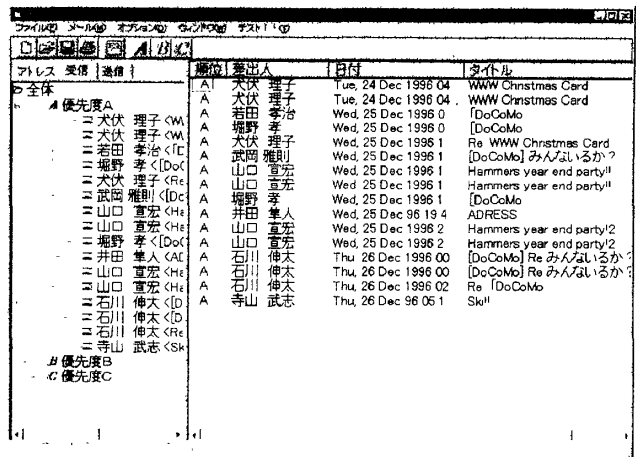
ファイル(F) メール(M) オプション(O) ウィンドウ(W) テスト(T)

アドレス 受信 送信

全体
A 優先度A
犬伏 理子 <W
犬伏 理子 <W
若田 孝治 <[
堀野 孝 <[Do
犬伏 理子 <Re
武岡 雅則 <[Dc
山口 宣宏 <He
山口 宣宏 <He
堀野 孝 <[Do
井田 隼人 <AD
山口 宣宏 <He
山口 宣宏 <He
石川 伸太 <[D
石川 伸太 <[D
石川 伸太 <Re
寺山 武志 <Sk
B 優先度B
C 優先度C

| 順位 | 差出人 | 日付 | タイトル |
|---|---|---|---|
| A | 犬伏 理子 | Tue, 24 Dec 1996 04 | WWW Christmas Card |
| A | 犬伏 理子 | Tue, 24 Dec 1996 04 | WWW Christmas Card |
| A | 若田 孝治 | Wed, 25 Dec 1996 0 | [DoCoMo |
| A | 堀野 孝 | Wed, 25 Dec 1996 0 | [DoCoMo |
| A | 犬伏 理子 | Wed, 25 Dec 1996 1 | Re WWW Christmas Card |
| A | 武岡 雅則 | Wed, 25 Dec 1996 1 | [DoCoMo] みんないるか? |
| A | 山口 宣宏 | Wed 25 Dec 1996 1 | Hammers year end party!! |
| A | 山口 宣宏 | Wed 25 Dec 1996 1 | Hammers year end party!! |
| A | 堀野 孝 | Wed, 25 Dec 1996 1 | [DoCoMo |
| A | 井田 隼人 | Wed, 25 Dec 96 19 4 | ADRESS |
| A | 山口 宣宏 | Wed, 25 Dec 1996 2 | Hammers year end party!2 |
| A | 山口 宣宏 | Wed, 25 Dec 1996 2 | Hammers year end party!2 |
| A | 石川 伸太 | Thu 26 Dec 1996 00 | [DoCoMo] Re みんないるか? |
| A | 石川 伸太 | Thu, 26 Dec 1996 00 | [DoCoMo] Re みんないるか? |
| A | 石川 伸太 | Thu, 26 Dec 1996 02 | Re [DoCoMo |
| A | 寺山 武志 | Thu, 26 Dec 96 05 1 | Ski!! |